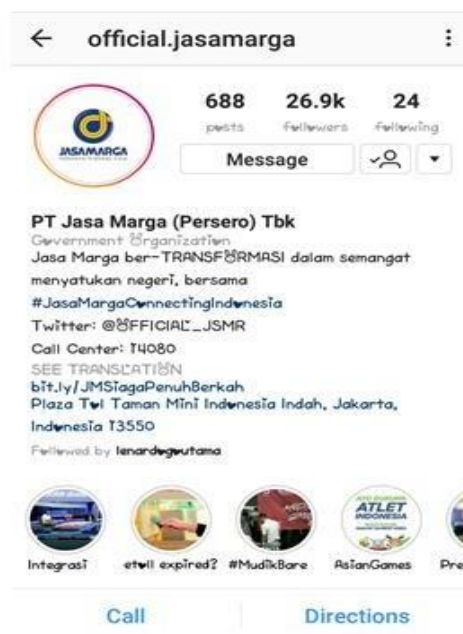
official.jasamarga

JASAMARGA

688 posts
26.9k followers
24 following

Message

PT Jasa Marga (Persero) Tbk
Government Organization
Jasa Marga ber-TRANSFORMASI dalam semangat menyatukan negeri, bersama #JasaMargaConnectingIndonesia
Twitter: @OFFICIAL_JSMR
Call Center: 14080
SEE TRANSLATION
bit.ly/JMSiagaPenuhBerkah
Plaza Tol Taman Mini Indonesia Indah, Jakarta, Indonesia 13550
Followed by lenardogoutama

ATLET

Integrasi
etoll expired?
#MudikBare
AsianGames
Pre

Call
Directions